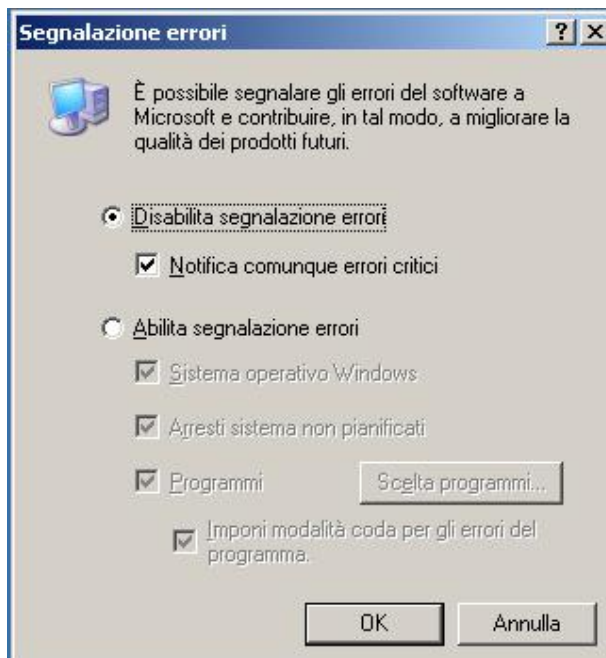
Segnalazione errori

? X

È possibile segnalare gli errori del software a Microsoft e contribuire, in tal modo, a migliorare la qualità dei prodotti futuri.

Disabilita segnalazione errori

Notifica comunque errori critici

Abilita segnalazione errori

Sistema operativo Windows

Arresti sistema non pianificati

Programmi

Scelta programmi...

Imponi modalità coda per gli errori del programma.

OK

Annulla